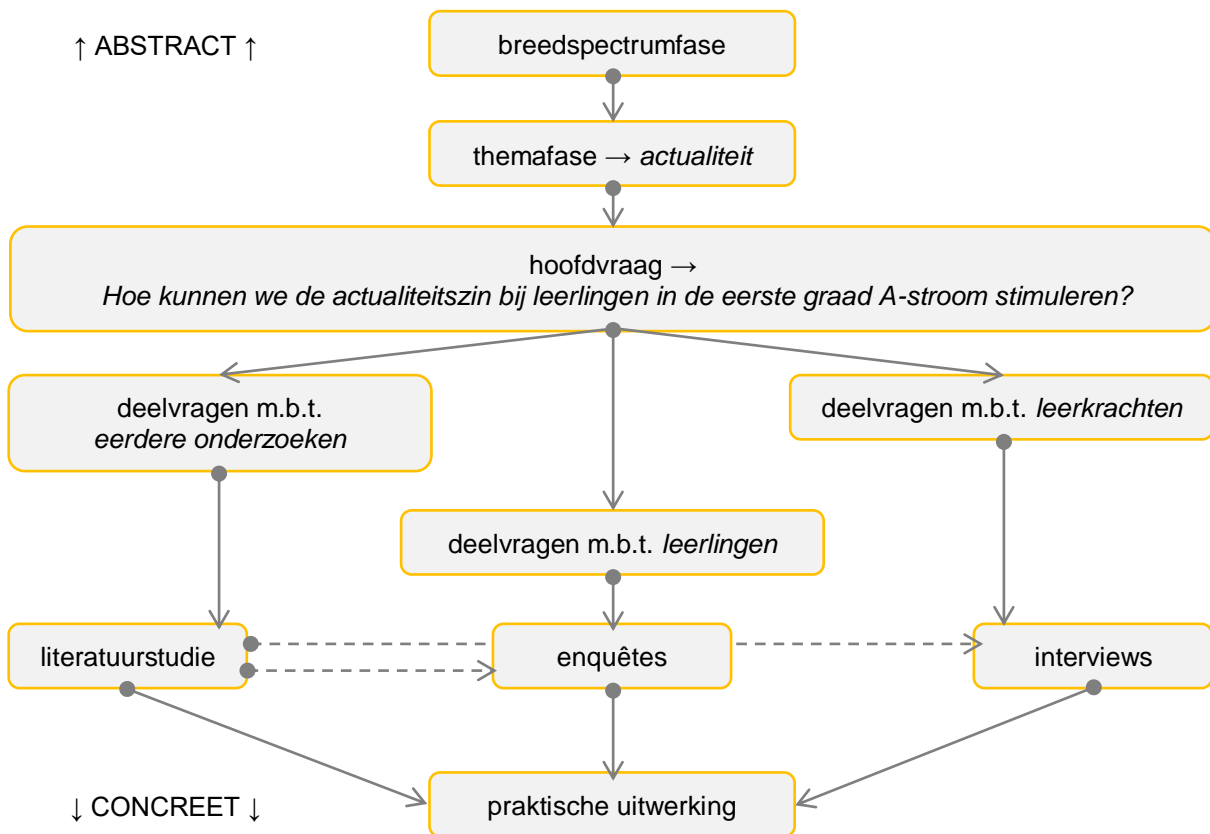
↑ ABSTRACT ↑

breedspectrumfase

themafase → *actualiteit*

hoofdvraag →
*Hoe kunnen we de actualiteitszin bij leerlingen in de eerste graad A-stroom stimuleren?*

deelvragen m.b.t. *eerdere onderzoeken*

deelvragen m.b.t. *leerlingen*

deelvragen m.b.t. *leerkrachten*

literatuurstudie

enquêtes

interviews

↓ CONCREET ↓

praktische uitwerking